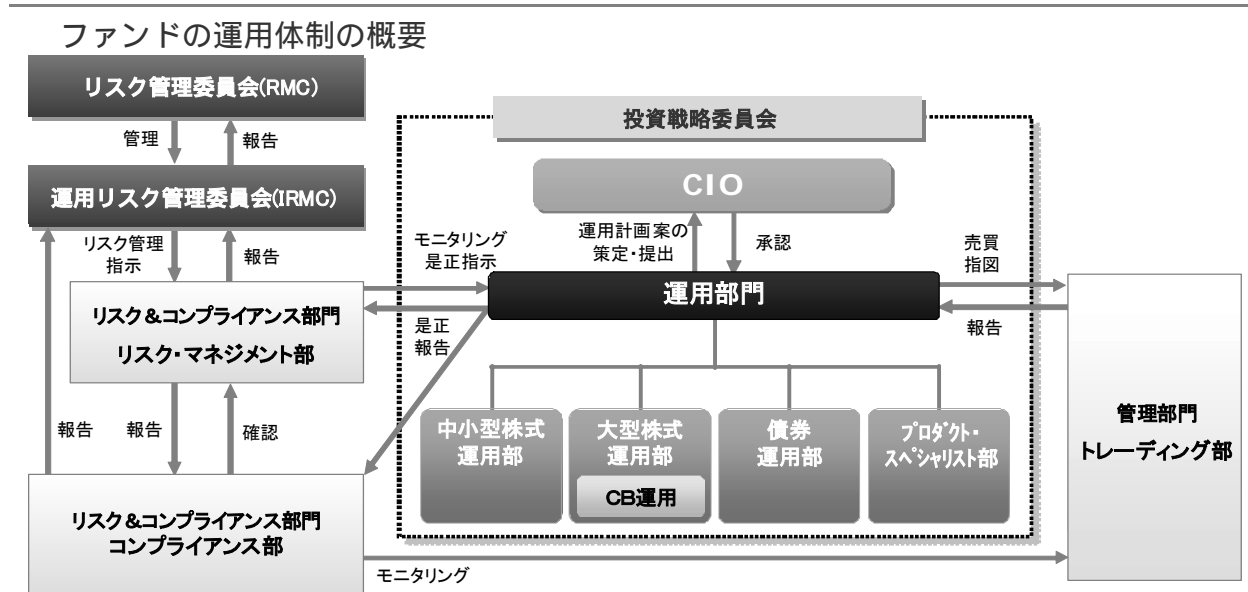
ファンドの運用体制の概要

リスク管理委員会(RMC)

管理

報告

運用リスク管理委員会(IRMC)

リスク管理指示

報告

リスク&コンプライアンス部門
リスク・マネジメント部

報告

報告

確認

リスク&コンプライアンス部門
コンプライアンス部

投資戦略委員会

CIO

モニタリング是正指示

運用計画案の策定・提出

承認

売買指図

運用部門

是正報告

報告

中小型株式運用部

大型株式運用部

CB運用

債券運用部

ﾌﾟﾛﾀﾞｸﾄ・ｽﾍﾟｼｬﾘｽﾄ部

管理部門
トレーディング部

モニタリング